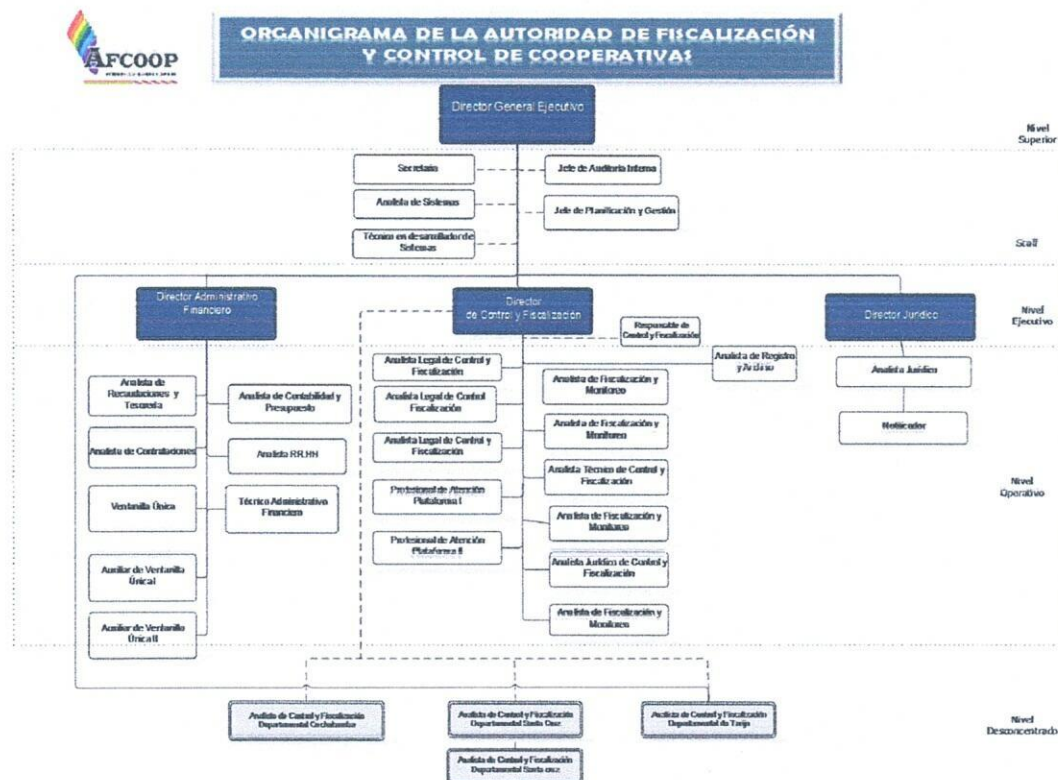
AFCOOP

ORGANIGRAMA DE LA AUTORIDAD DE FISCALIZACIÓN Y CONTROL DE COOPERATIVAS

Director General Ejecutivo

Nivel Superior

Secretaria

Jefe de Auditoria Interna

Analista de Sistemas

Jefe de Planificación y Gestión

Técnico en desarrollador de Sistemas

Staff

Director Administrativo Financiero

Director de Control y Fiscalización

Director Jurídico

Nivel Ejecutivo

Responsable de Control y Fiscalización

Analista de Recaudaciones y Tesorería

Analista de Contabilidad y Presupuesto

Analista de Contrataciones

Analista RR.HH

Ventanilla Única

Técnico Administrativo Financiero

Auxiliar de Ventanilla Única I

Auxiliar de Ventanilla Única II

Analista Legal de Control y Fiscalización

Analista Legal de Control Fiscalización

Analista Legal de Control y Fiscalización

Profesional de Atención Plataforma I

Profesional de Atención Plataforma II

Analista de Fiscalización y Monitoreo

Analista de Fiscalización y Monitoreo

Analista Técnico de Control y Fiscalización

Analista de Fiscalización y Monitoreo

Analista Jurídico de Control y Fiscalización

Analista de Fiscalización y Monitoreo

Analista de Registro y Archivo

Analista Jurídico

Notificador

Nivel Operativo

Analista de Control y Fiscalización Departamental Cochabamba

Analista de Control y Fiscalización Departamental Santa Cruz

Analista de Control y Fiscalización Departamental de Tarija

Analista de Control y Fiscalización Departamental Santa cruz

Nivel Desconcentrado